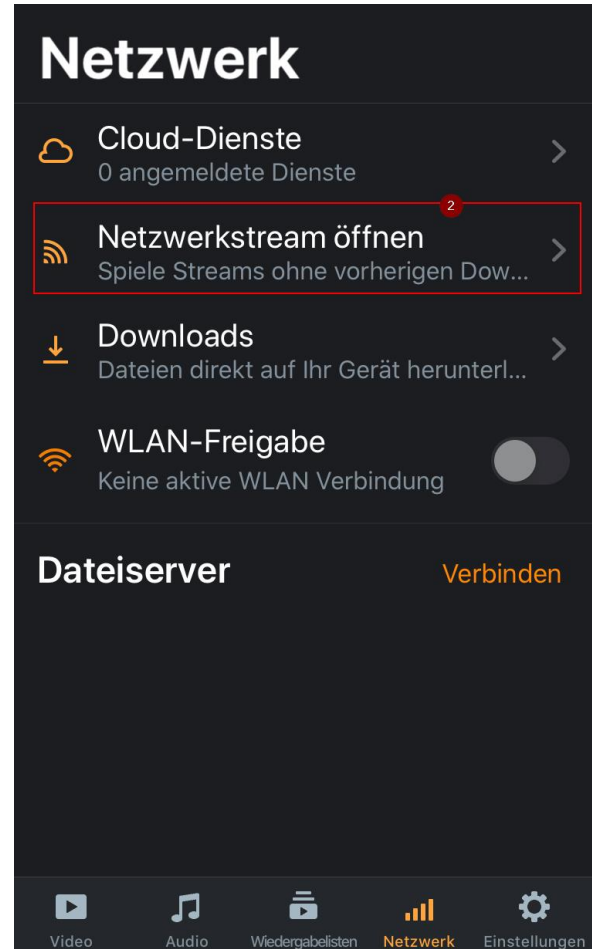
Netzwerk

Cloud-Dienste
0 angemeldete Dienste

2
Netzwerkstream öffnen
Spiele Streams ohne vorherigen Dow...

Downloads
Dateien direkt auf Ihr Gerät herunterl...

WLAN-Freigabe
Keine aktive WLAN Verbindung

Dateiserver
Verbinden

Video
Audio
Wiedergabelisten
Netzwerk
Einstellungen